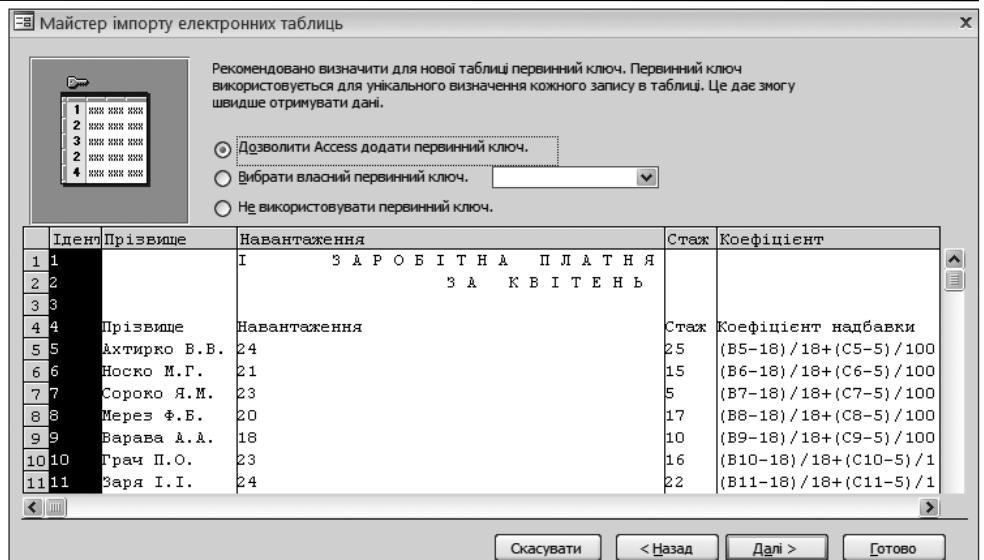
Майстер імпорту електронних таблиць

Рекомендовано визначити для нової таблиці первинний ключ. Первинний ключ використовується для унікального визначення кожного запису в таблиці. Це дає змогу швидше отримувати дані.

Дозволити Access додати первинний ключ.
Вибрати власний первинний ключ.
Не використовувати первинний ключ.

| | Ідент | Прізвище | Навантаження | Стаж | Коефіцієнт |
|---|---|---|---|---|---|
| 1 | 1 | | І ЗАРОБІТНА ПЛАТНЯ | | |
| 2 | 2 | | ЗА КВІТЕНЬ | | |
| 3 | 3 | | | | |
| 4 | 4 | Прізвище | Навантаження | Стаж | Коефіцієнт надбавки |
| 5 | 5 | Ахтирко В.В. | 24 | 25 | (B5-18)/18+(C5-5)/100 |
| 6 | 6 | Носко М.Г. | 21 | 15 | (B6-18)/18+(C6-5)/100 |
| 7 | 7 | Сороко Я.М. | 23 | 5 | (B7-18)/18+(C7-5)/100 |
| 8 | 8 | Мерез Ф.Б. | 20 | 17 | (B8-18)/18+(C8-5)/100 |
| 9 | 9 | Варава А.А. | 18 | 10 | (B9-18)/18+(C9-5)/100 |
| 10 | 10 | Грач П.О. | 23 | 16 | (B10-18)/18+(C10-5)/1 |
| 11 | 11 | Заря І.І. | 24 | 22 | (B11-18)/18+(C11-5)/1 |

Скасувати | < Назад | Далі > | Готово